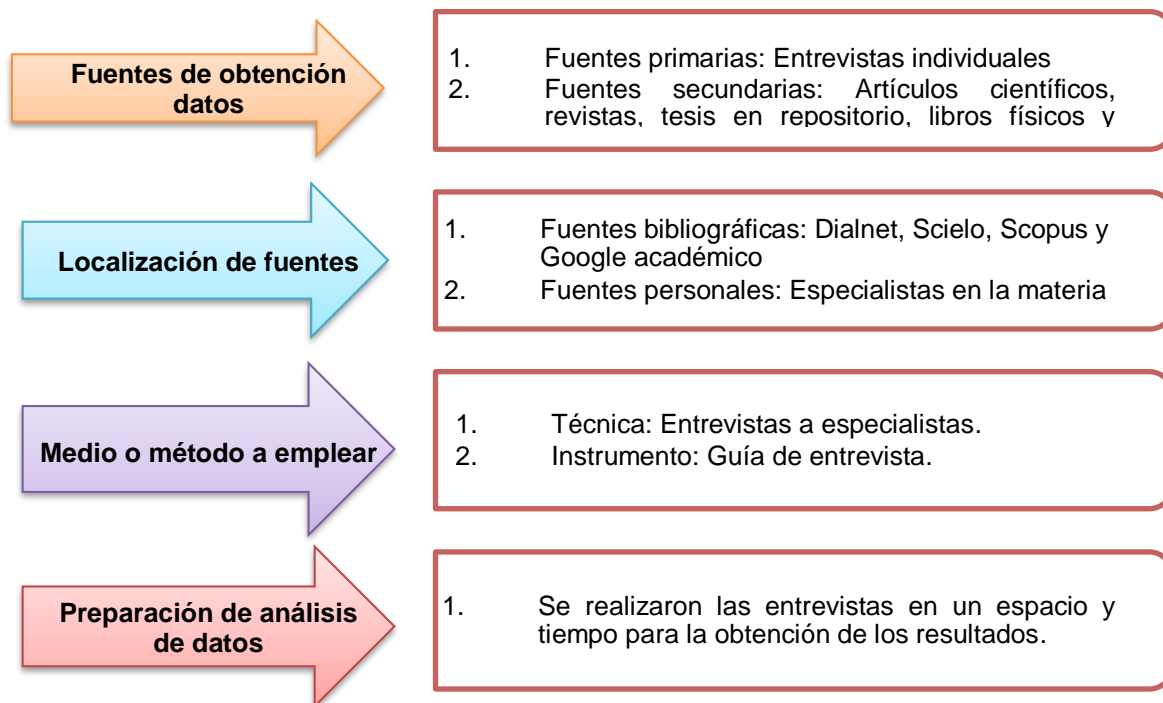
Fuentes de obtención datos

1. Fuentes primarias: Entrevistas individuales
2. Fuentes secundarias: Artículos científicos, revistas, tesis en repositorio, libros físicos y

Localización de fuentes

1. Fuentes bibliográficas: Dialnet, Scielo, Scopus y Google académico
2. Fuentes personales: Especialistas en la materia

Medio o método a emplear

1. Técnica: Entrevistas a especialistas.
2. Instrumento: Guía de entrevista.

Preparación de análisis de datos

1. Se realizaron las entrevistas en un espacio y tiempo para la obtención de los resultados.